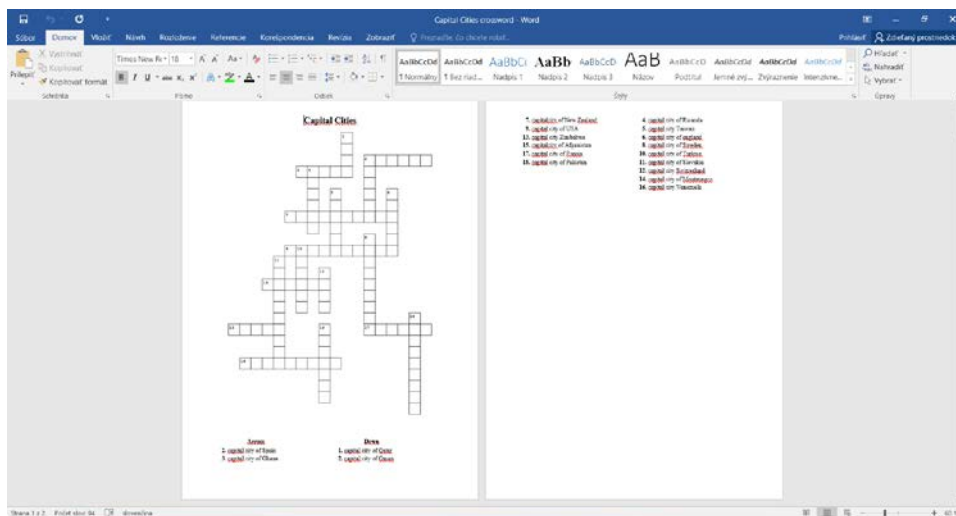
Capital Cities crossword - Word

Súbor Domov Vložiť Návrh Rozloženie Referencie Korešpondencia Revízia Zobraziť Prezraďte, čo chcete robiť...

Prihlásiť Zdieľaný prostriedok

Vystrihnúť Kopírovať Kopírovať formát Prilepiť Schránka

Times New Ro 10 Písmo

Odsek

AaBbCcDd AaBbCcDd AaBbCc AaBb AaBbCcD AaB AaBbCcD AaBbCcDd AaBbCcDd AaBbCcDd
1 Normálny 1 Bez riad... Nadpis 1 Nadpis 2 Nadpis 3 Názov Podtitul Jemné zvý... Zvýraznenie Intenzívne...

Štýly

Hľadať Nahradiť Vybrať Úpravy

Capital Cities

Across
2. capital city of Spain
3. capital city of Ghana

Down
1. capital city of Qatar
2. capital city of Guam

7. capital city of New Zealand
9. capital city of USA
13. capital city of Zimbabwe
15. capital city of Afganistan
17. capital city of France
18. capital city of Palestine

4. capital city of Rwanda
5. capital city of Taiwan
6. capital city of england
8. capital city of Sweden
10. capital city of Gabon
11. capital city of Slovakia
12. capital city of Switzerland
14. capital city of Montenegro
16. capital city Venezuela

Strana 1 z 2 Počet slov: 94 slovenčina